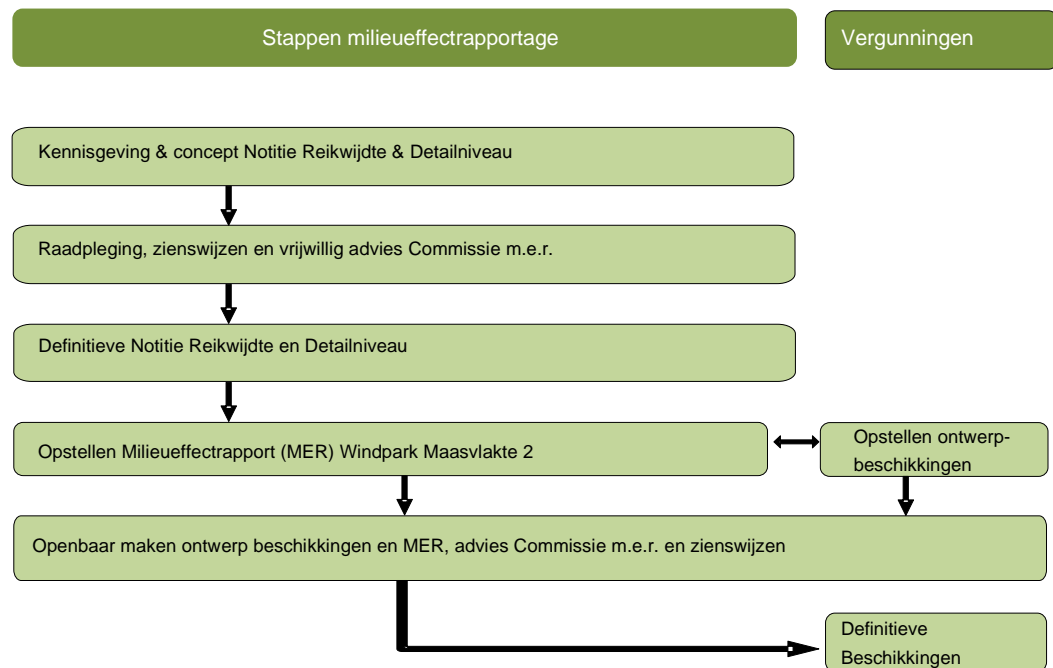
Stappen milieueffectrapportage

Vergunningen

Kennisgeving & concept Notitie Reikwijdte & Detailniveau

Raadpleging, zienswijzen en vrijwillig advies Commissie m.e.r.

Definitieve Notitie Reikwijdte en Detailniveau

Opstellen Milieueffectrapport (MER) Windpark Maasvlakte 2

Opstellen ontwerp-beschikkingen

Openbaar maken ontwerp beschikkingen en MER, advies Commissie m.e.r. en zienswijzen

Definitieve Beschikkingen